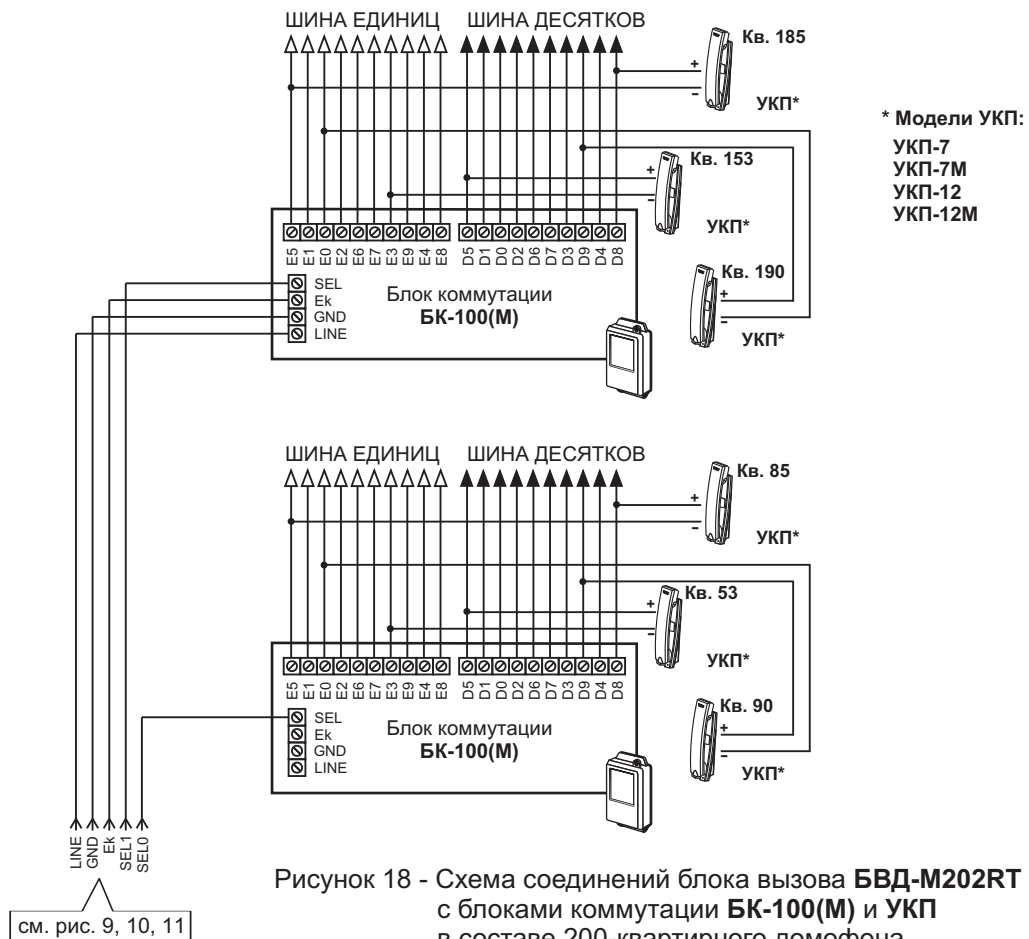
ШИНА ЕДИНИЦ ШИНА ДЕСЯТКОВ

Кв. 185
+
–
УКП*

* Модели УКП:
УКП-7
УКП-7М
УКП-12
УКП-12М

Кв. 153
+
–
УКП*

E5 E1 E0 E2 E6 E7 E3 E9 E4 E8 D5 D1 D0 D2 D6 D7 D3 D9 D4 D8

Кв. 190
+
–
УКП*

SEL
Ek
GND
LINE

Блок коммутации
БК-100(М)

ШИНА ЕДИНИЦ ШИНА ДЕСЯТКОВ

Кв. 85
+
–
УКП*

Кв. 53
+
–
УКП*

E5 E1 E0 E2 E6 E7 E3 E9 E4 E8 D5 D1 D0 D2 D6 D7 D3 D9 D4 D8

Кв. 90
+
–
УКП*

SEL
Ek
GND
LINE

Блок коммутации
БК-100(М)

LINE GND Ek SEL1 SEL0

см. рис. 9, 10, 11

Рисунок 18 - Схема соединений блока вызова БВД-М202RT с блоками коммутации БК-100(М) и УКП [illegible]